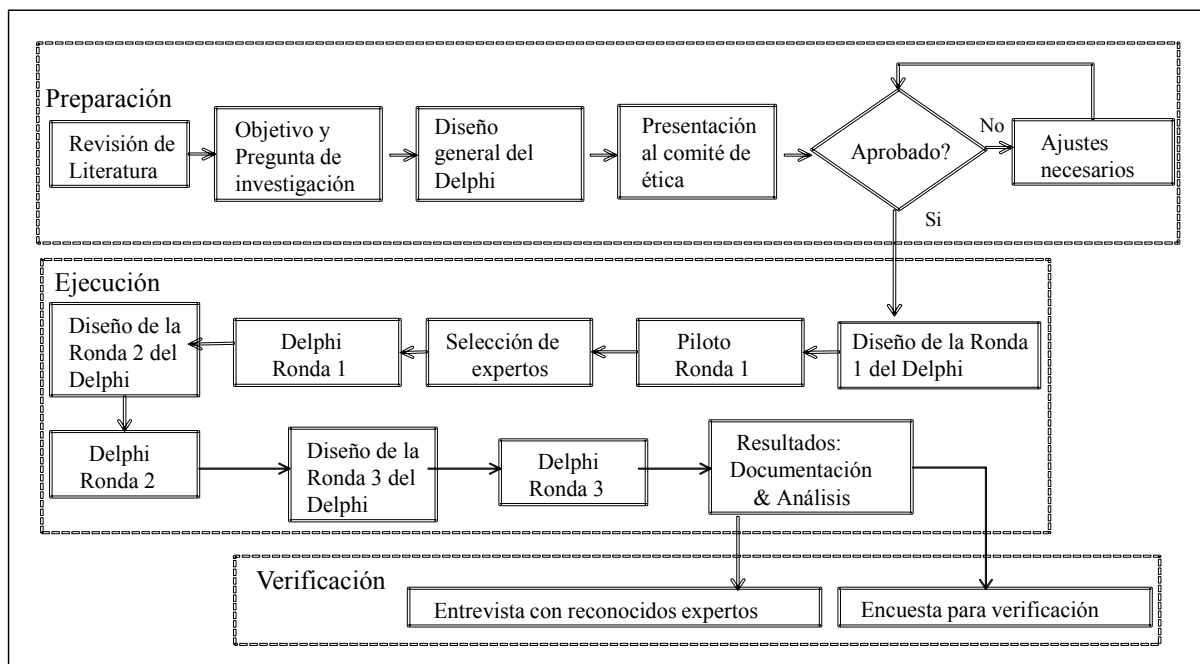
Preparación

Revisión de Literatura

Objetivo y Pregunta de investigación

Diseño general del Delphi

Presentación al comité de ética

Aprobado?

No

Ajustes necesarios

Si

Ejecución

Diseño de la Ronda 1 del Delphi

Piloto Ronda 1

Selección de expertos

Delphi Ronda 1

Diseño de la Ronda 2 del Delphi

Delphi Ronda 2

Diseño de la Ronda 3 del Delphi

Delphi Ronda 3

Resultados: Documentación & Análisis

Verificación

Entrevista con reconocidos expertos

Encuesta para verificación